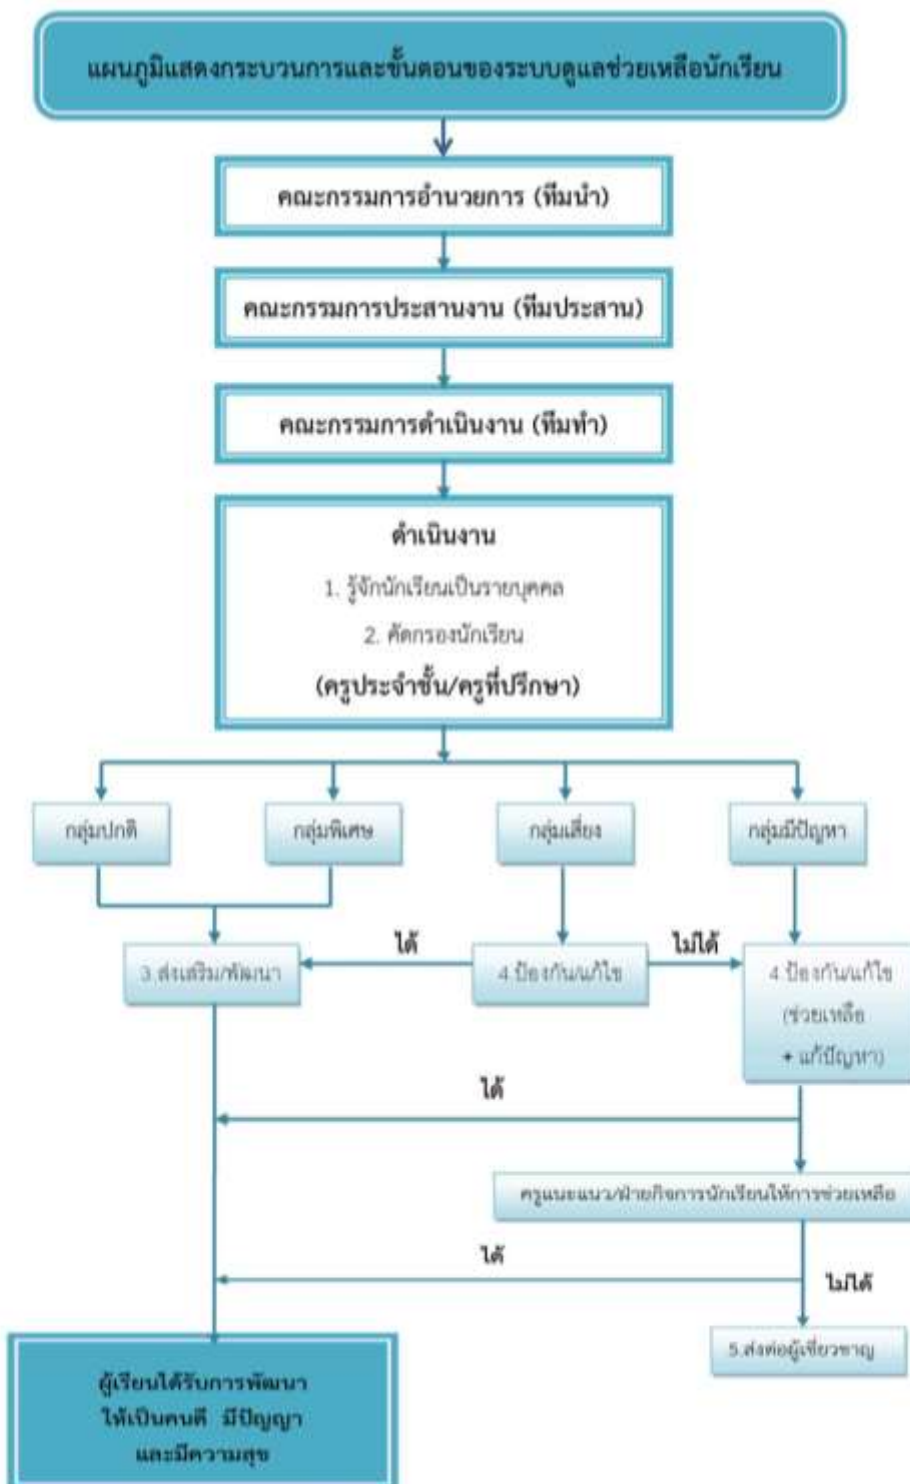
แผนภูมิแสดงกระบวนการและขั้นตอนของระบบดูแลช่วยเหลือนักเรียน

คณะกรรมการอำนวยการ (ทีมนำ)

คณะกรรมการประสานงาน (ทีมประสาน)

คณะกรรมการดำเนินงาน (ทีมทำ)

ดำเนินงาน

1. รู้จักนักเรียนเป็นรายบุคคล

2. คัดกรองนักเรียน

(ครูประจำชั้น/ครูที่ปรึกษา)

กลุ่มปกติ

กลุ่มพิเศษ

กลุ่มเสี่ยง

กลุ่มมีปัญหา

3.ส่งเสริม/พัฒนา

ได้

4.ป้องกัน/แก้ไข

ไม่ได้

4.ป้องกัน/แก้ไข (ช่วยเหลือ + แก้ปัญหา)

ได้

ครูแนะแนว/ฝ่ายกิจการนักเรียนให้การช่วยเหลือ

ได้

ไม่ได้

5.ส่งต่อผู้เชี่ยวชาญ

ผู้เรียนได้รับการพัฒนา ให้เป็นคนดี มีปัญญา และมีความสุข